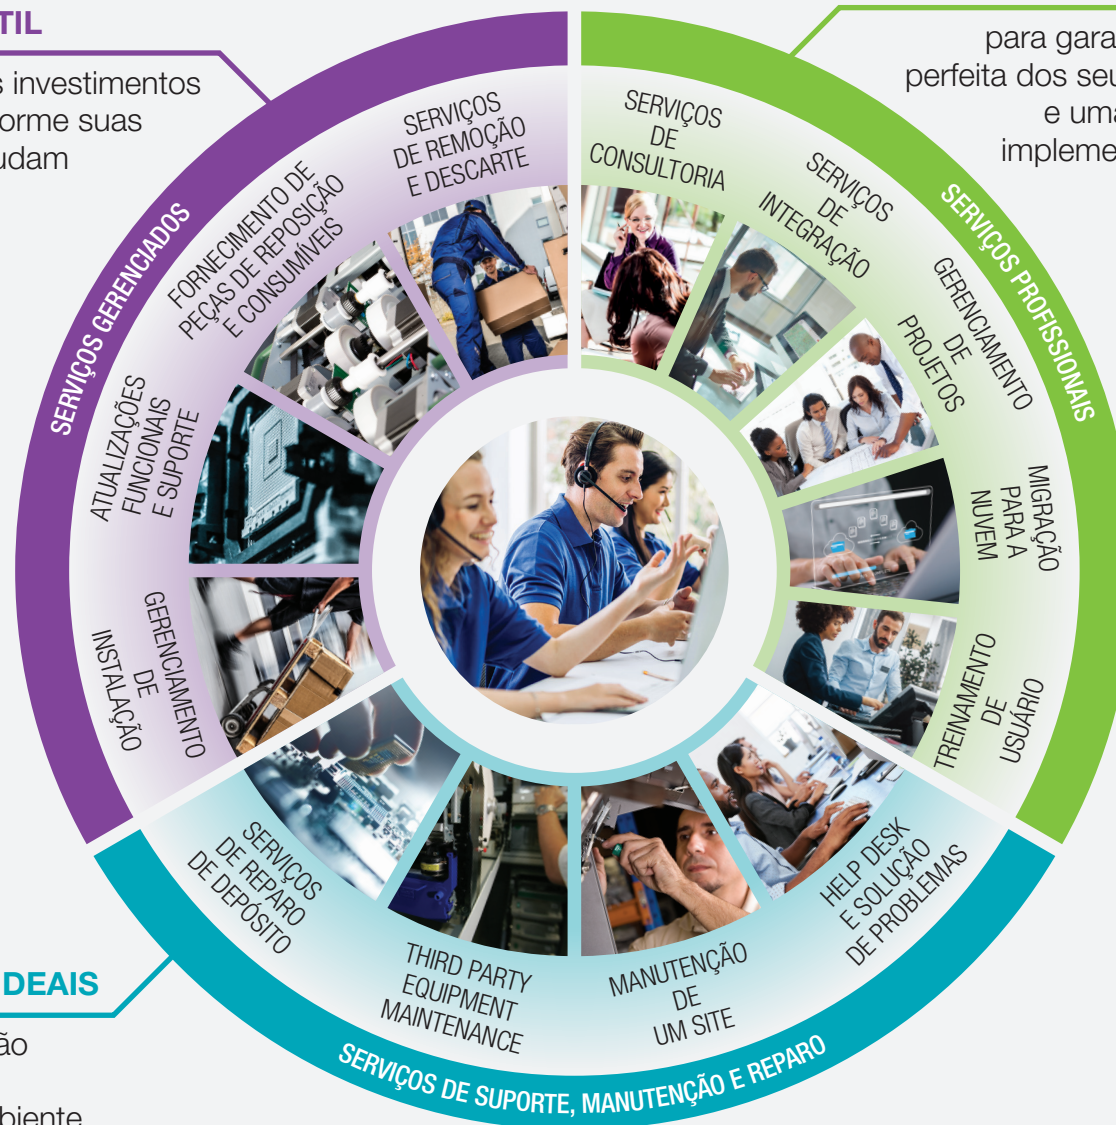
TIL

s investimentos orme suas udam

para gara perfeita dos seu e uma impleme

SERVIÇOS GERENCIADOS

FORNECIMENTO DE PEÇAS DE REPOSIÇÃO E CONSUMÍVEIS

SERVIÇOS DE REMOÇÃO E DESCARTE

ATUALIZAÇÕES FUNCIONAIS E SUPORTE

GERENCIAMENTO DE INSTALAÇÃO

SERVIÇOS PROFISSIONAIS

SERVIÇOS DE CONSULTORIA

SERVIÇOS DE INTEGRAÇÃO

GERENCIAMENTO DE PROJETOS

MIGRAÇÃO PARA A NUVEM

TREINAMENTO DE USUÁRIO

SERVIÇOS DE REPARO DE DEPÓSITO

THIRD PARTY EQUIPMENT MAINTENANCE

MANUTENÇÃO DE UM SITE

HELP DESK E SOLUÇÃO DE PROBLEMAS

SERVIÇOS DE SUPORTE, MANUTENÇÃO E REPARO

DEAIS

ão

biente